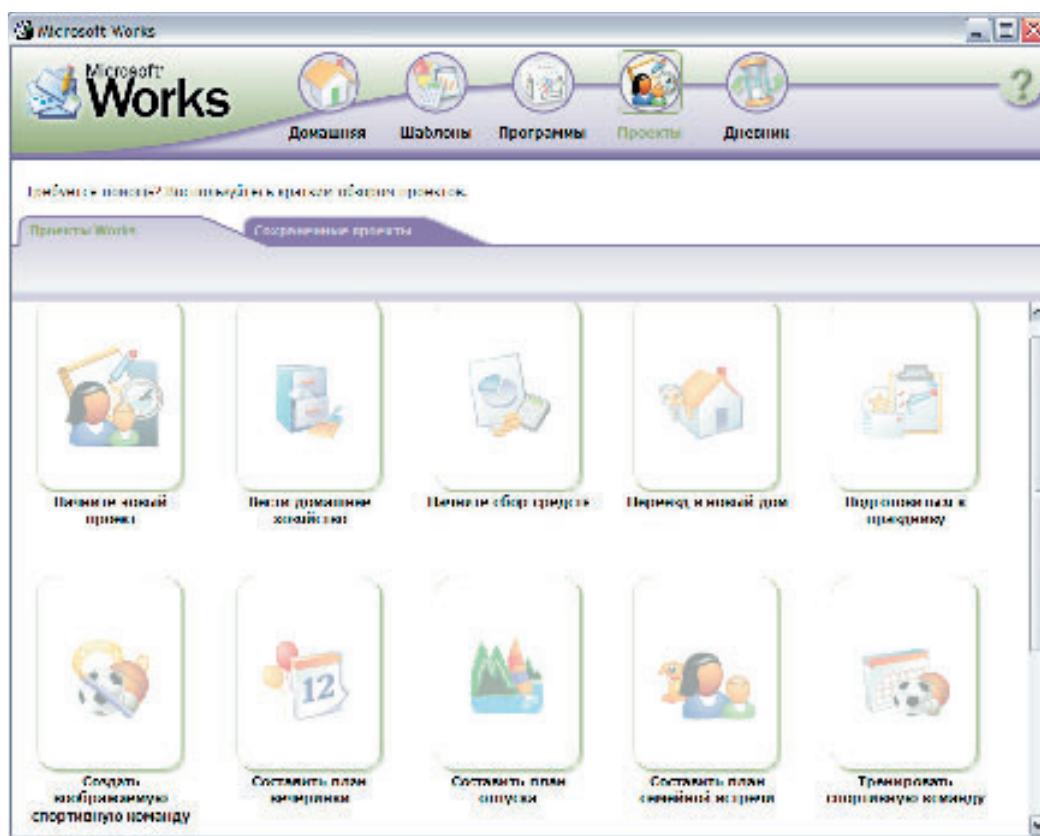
Microsoft Works

Microsoft Works

Домашняя Шаблоны Программы Проекты Дневник

?

Требуется помощь? Воспользуйтесь кратким обзором проектов.

Проекты Works

Сохраненные проекты

Начать новый проект

Вести домашнее хозяйство

Начать сбор средств

Переезд в новый дом

Подготовиться к празднику

Создать воображаемую спортивную команду

Составить план вечеринки

12

Составить план отпуска

Составить план семейной встречи

Тренировать спортивную команду